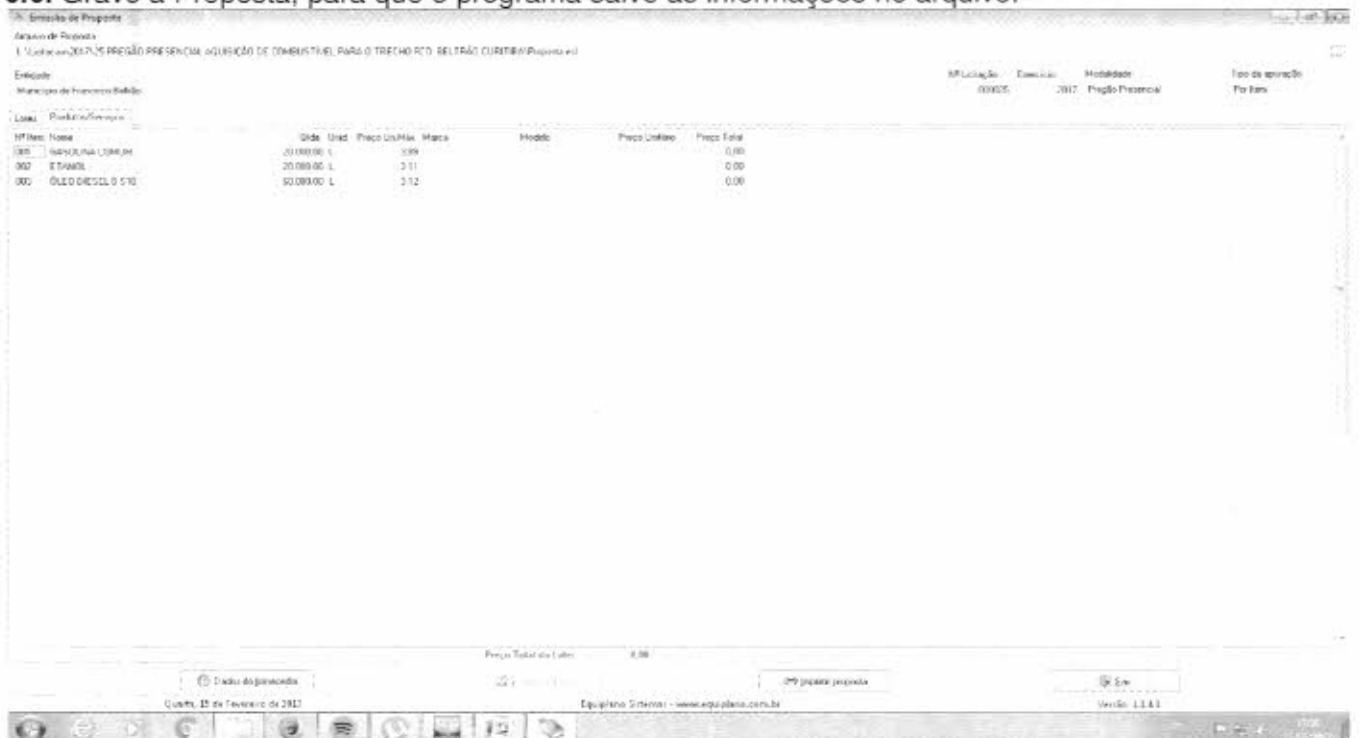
Grave a Proposta, para que o programa salve as informações no arquivo.

Emissão de Proposta

Arquivo de Proposta
L:\Licitacoes\2017\25 PREGÃO PRESENCIAL AQUISIÇÃO DE COMBUSTÍVEL PARA O TRECHO FCO. BELTRÃO CURITIBA\Proposta.esl

Entidade
Município de Francisco Beltrão

| Nº Licitação | Exercício | Modalidade | Tipo de apuração |
|---|---|---|---|
| 000025 | 2017 | Pregão Presencial | Por Item |

Lotes | Produtos/Serviços

| Nº Item | Nome | Qtde. | Unid. | Preço Unit.Máx. | Marca | Modelo | Preço Unitário | Preço Total |
|---|---|---|---|---|---|---|---|---|
| 001 | GASOLINA COMUM | 20.000,00 | L | 3,99 | | | | 0,00 |
| 002 | ETANOL | 20.000,00 | L | 3,11 | | | | 0,00 |
| 003 | ÓLEO DIESEL S 510 | 60.000,00 | L | 3,12 | | | | 0,00 |

Preço Total do Lote: 0,00

Dados do proponente | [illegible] | Imprimir proposta | Sair

Quarta, 15 de Fevereiro de 2017 | Equiplano Sistemas - www.equiplano.com.br | Versão: 1.1.4.1